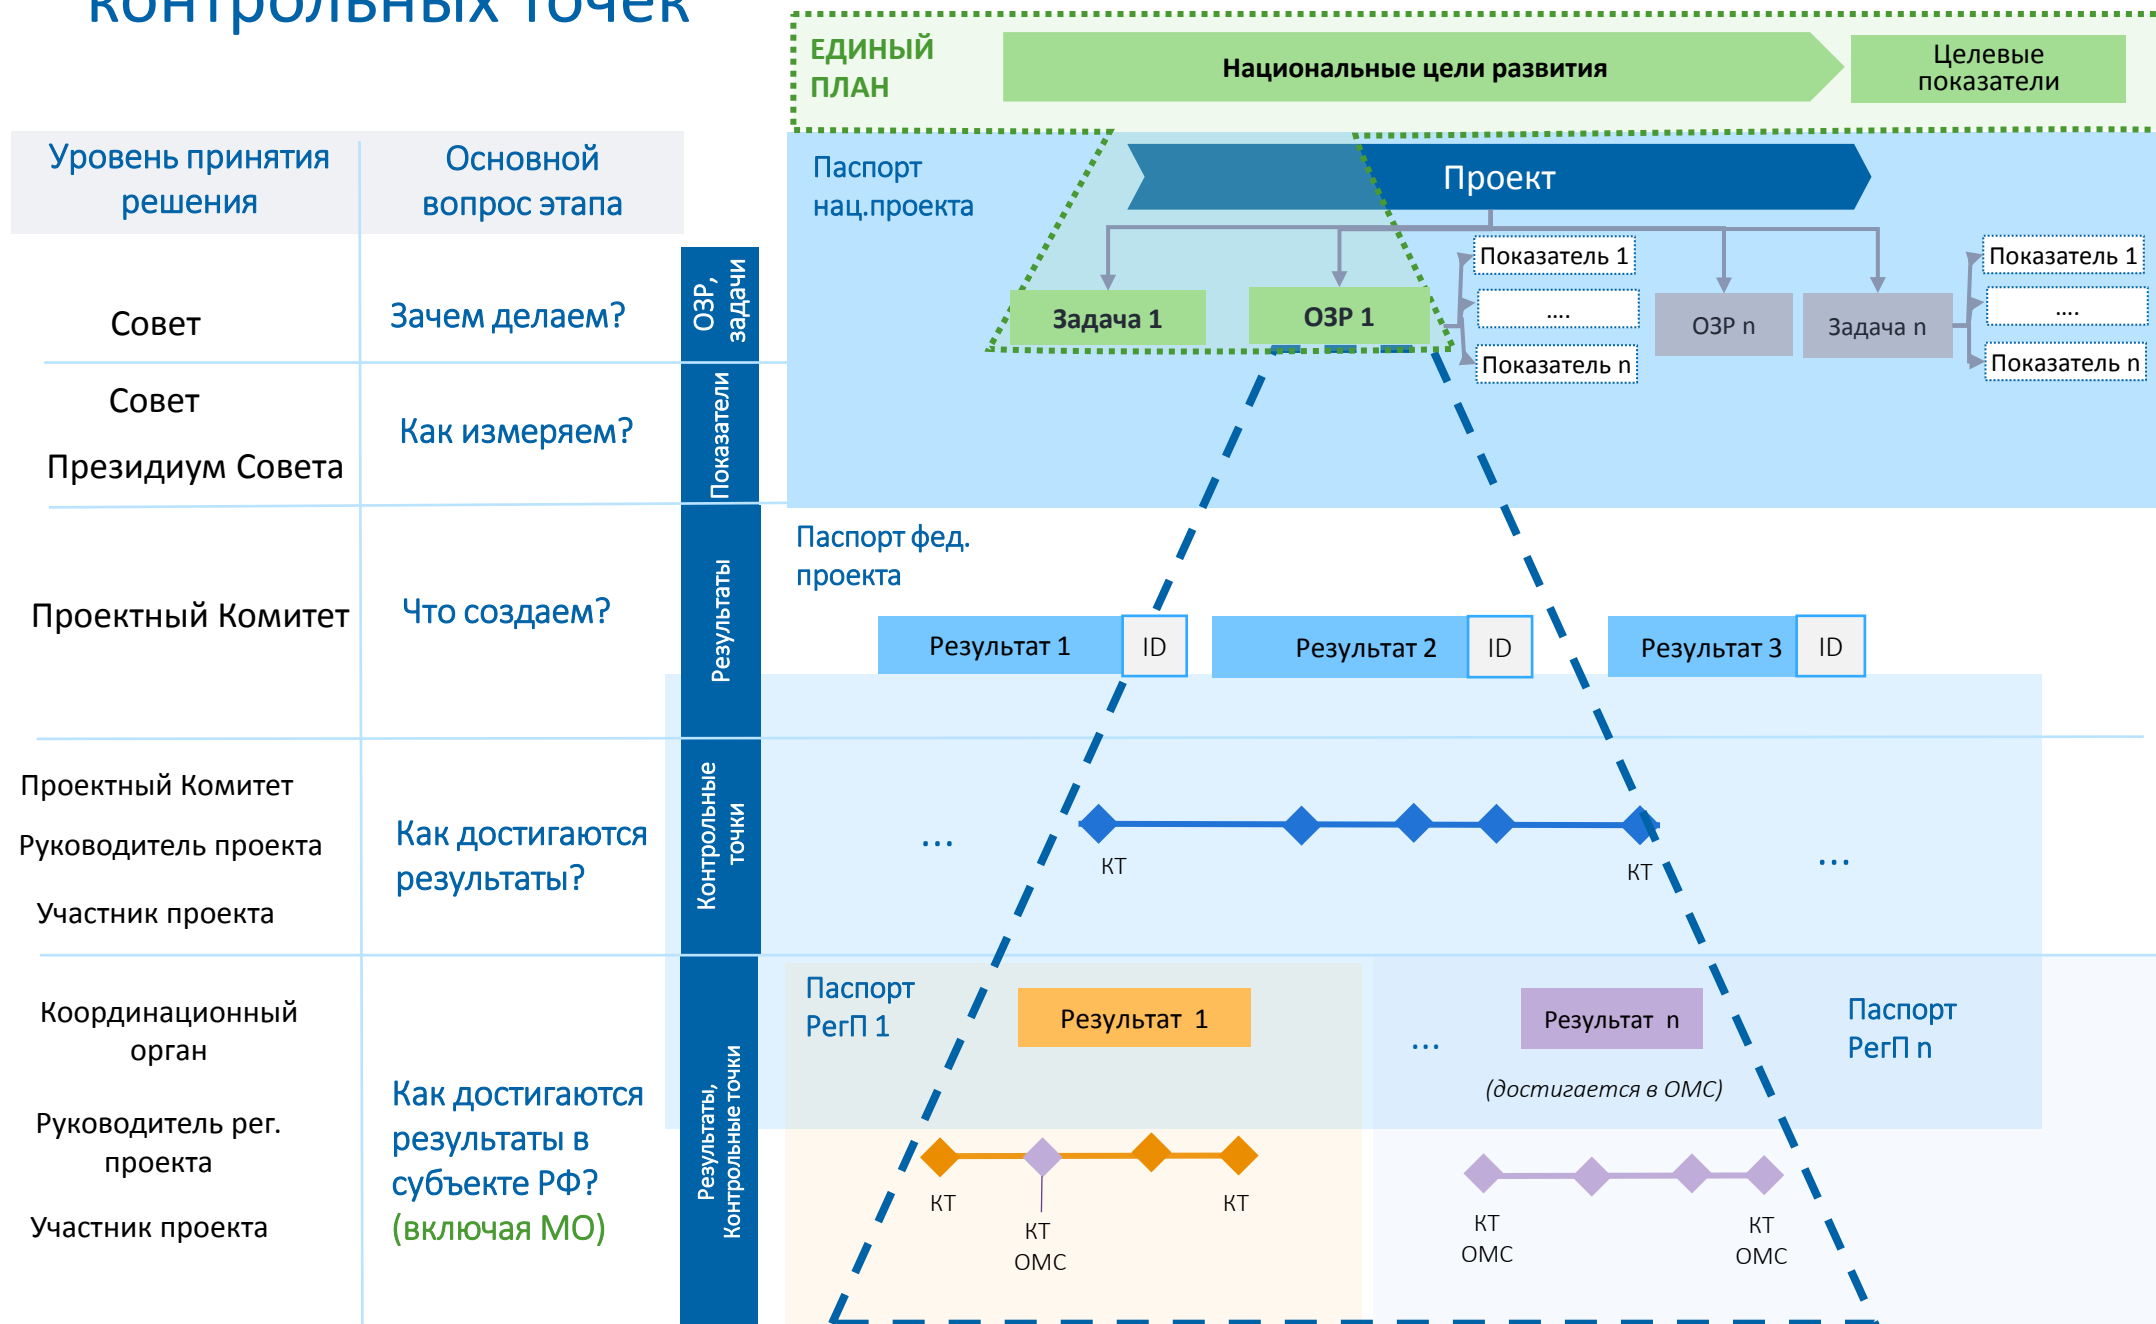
контрольных точек

ЕДИНЫЙ ПЛАН

Национальные цели развития

Целевые показатели

| Уровень принятия решения | Основной вопрос этапа |
|---|---|
| Совет | Зачем делаем? |
| Совет Президиум Совета | Как измеряем? |
| Проектный Комитет | Что создаем? |
| Проектный Комитет Руководитель проекта Участник проекта | Как достигаются результаты? |
| Координационный орган Руководитель рег. проекта Участник проекта | Как достигаются результаты в субъекте РФ? (включая МО) |

ОЗР, задачи

Показатели

Результаты

Контрольные точки

Результаты, Контрольные точки

Паспорт нац.проекта

Проект

Задача 1

ОЗР 1

Показатель 1

....

Показатель n

ОЗР n

Задача n

Показатель 1

....

Показатель n

Паспорт фед. проекта

Результат 1 ID

Результат 2 ID

Результат 3 ID

...

КТ

КТ

...

Паспорт РегП 1

Результат 1

...

Результат n

(достигается в ОМС)

Паспорт РегП n

КТ

КТ ОМС

КТ

КТ ОМС

КТ ОМС